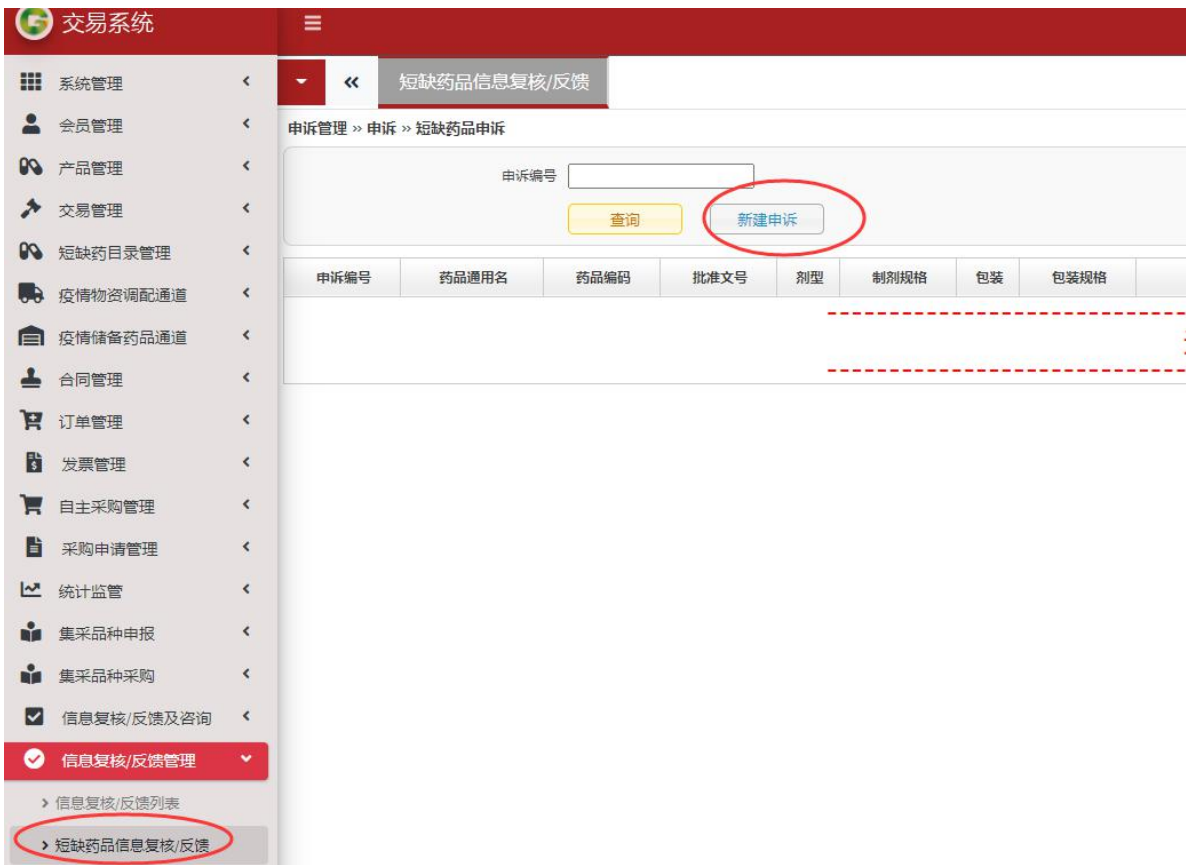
交易系统

系统管理
会员管理
产品管理
交易管理
短缺药目录管理
疫情物资调配通道
疫情储备药品通道
合同管理
订单管理
发票管理
自主采购管理
采购申请管理
统计监管
集采品种申报
集采品种采购
信息复核/反馈及咨询
信息复核/反馈管理
› 信息复核/反馈列表
› 短缺药品信息复核/反馈

«
短缺药品信息复核/反馈

申诉管理 » 申诉 » 短缺药品申诉

申诉编号
查询
新建申诉

| 申诉编号 | 药品通用名 | 药品编码 | 批准文号 | 剂型 | 制剂规格 | 包装 | 包装规格 |
|---|---|---|---|---|---|---|---|